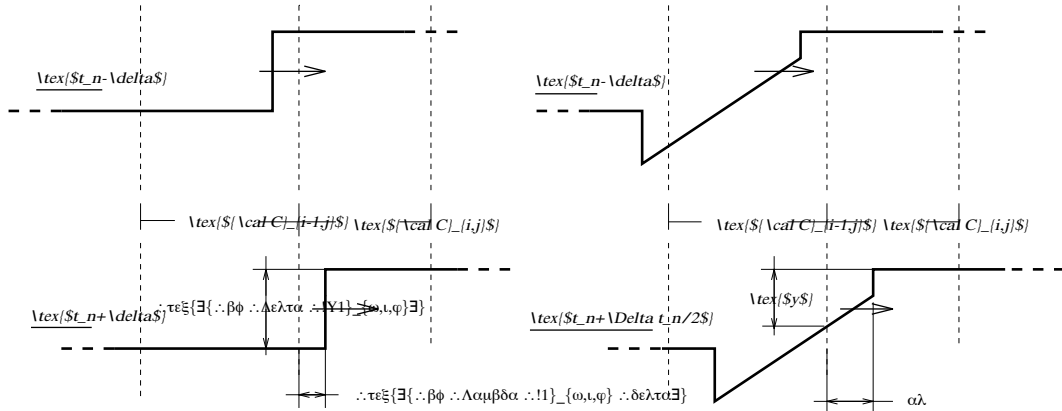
\tex{$t_n-\delta$}

\tex{$t_n-\delta$}

\tex{$\cal C}_{i-1,j}$} \tex{$\cal C}_{i,j}$}

\tex{$\cal C}_{i-1,j}$} \tex{$\cal C}_{i,j}$}

\tex{$t_n+\delta$} ∴τεξ{∃{∴βφ ∴Δελτα ∴!Y1}_{ω,ι,φ}∃}

\tex{$y$}

\tex{$t_n+\Delta t_n/2$}

∴τεξ{∃{∴βφ ∴Λαμβδα ∴!1}_{ω,ι,φ} ∴δελτα∃}

αλ